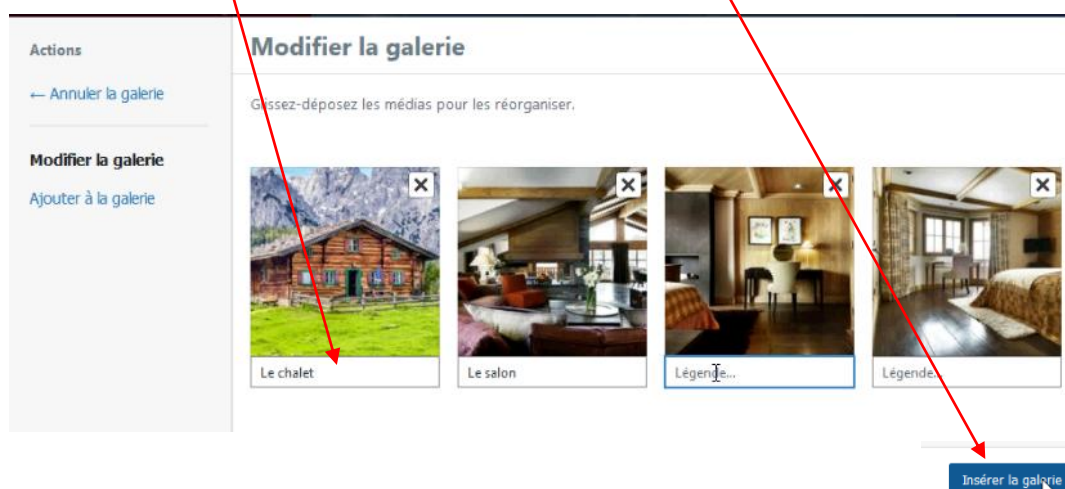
Actions

← Annuler la galerie

Modifier la galerie

Ajouter à la galerie

Modifier la galerie

Glissez-déposez les médias pour les réorganiser.

Le chalet

Le salon

Légende...

Légende...

Insérer la galerie